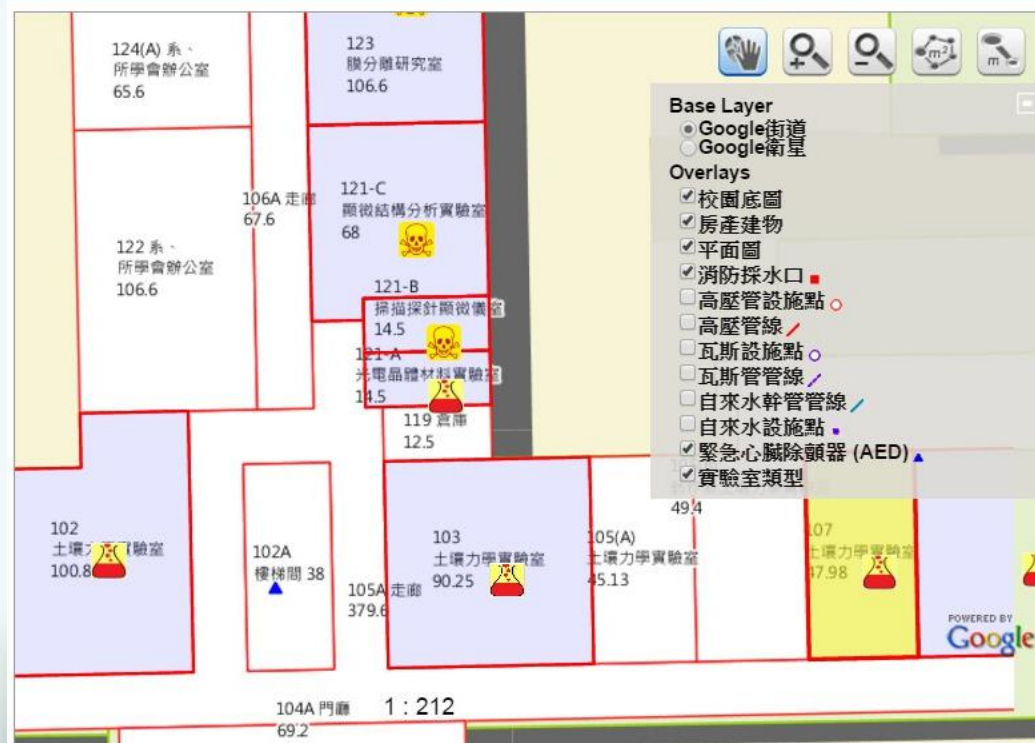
124(A) 系、所學會辦公室
65.6

123
膜分離研究室
106.6

106A 走廊
67.6

121-C
顯微結構分析實驗室
68

122 系、所學會辦公室
106.6

121-B
掃描探針顯微儀室
14.5

121-A
光電晶體材料實驗室
14.5

119 倉庫
12.5

Base Layer
Google街道
Google衛星
Overlays
校園底圖
房產建物
平面圖
消防採水口
高壓管設施點
高壓管線
瓦斯設施點
瓦斯管管線
自來水幹管管線
自來水設施點
緊急心臟除顫器 (AED)
實驗室類型

49.4

102
土壤力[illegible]實驗室
100.8

102A
樓梯間 38

103
土壤力學實驗室
90.25

105(A)
土壤力學實驗室
45.13

107
土壤力學實驗室
47.98

105A 走廊
379.6

POWERED BY
Google

104A 門廳
69.2

1 : 212